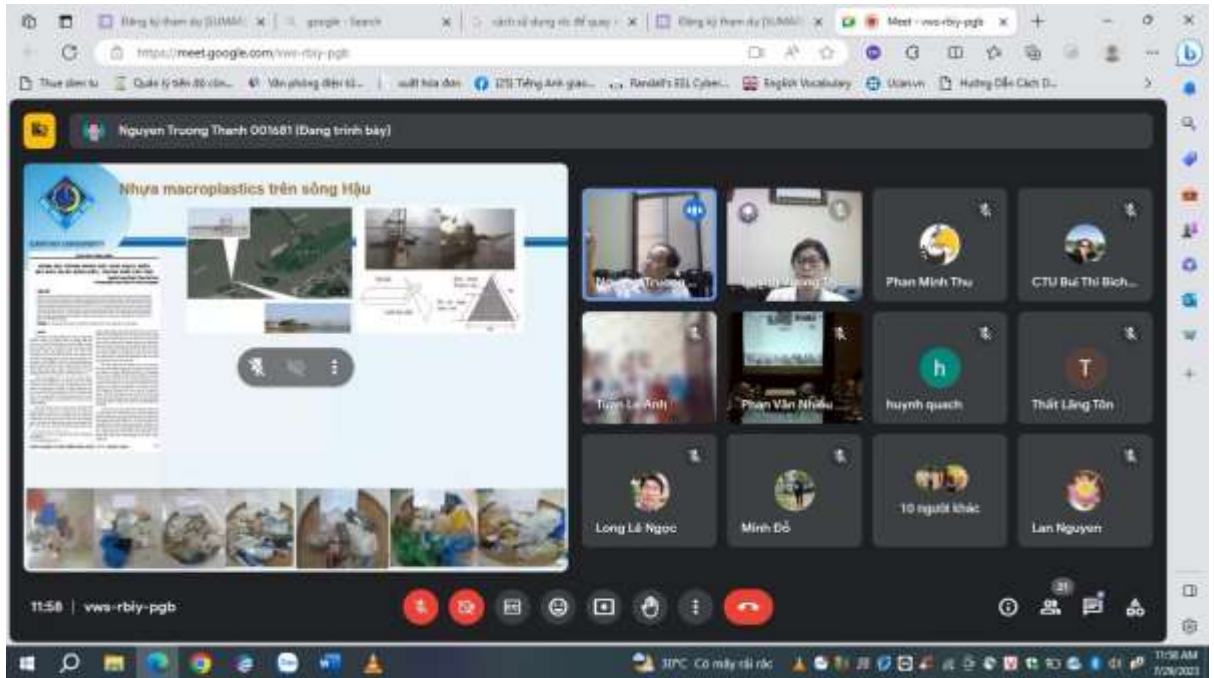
Đăng ký tham dự [SUMM | google - Search | cách sử dụng ... | Đăng ký tham dự [SUMM | Meet - vws-rbiy-pgb

https://meet.google.com/vws-rbiy-pgb

Thuế điện tử | Quản lý tiến độ côn... | Văn phòng điện tử... | xuất hóa đơn | (25) Tiếng Anh giao... | Randall's ESL Cyber... | English Vocabulary | Ucan.vn | Hướng Dẫn Cách D...

Nguyen Truong Thanh 001681 (Đang trình bày)

Nhựa macroplastics trên sông Hậu

CAN THO UNIVERSITY

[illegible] Truong...

Huỳnh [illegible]

Phan Minh Thu

CTU Bui Thi Bich...

Tuấn Lê Anh

Phan Văn Nhiều

h

huynh quach

T

Thất Lãng Tôn

Long Lê Ngọc

Minh Đỗ

10 người khác

Lan Nguyen

11:56 | vws-rbiy-pgb

21

31°C Có mây rải rác

11:56 AM
7/29/2023